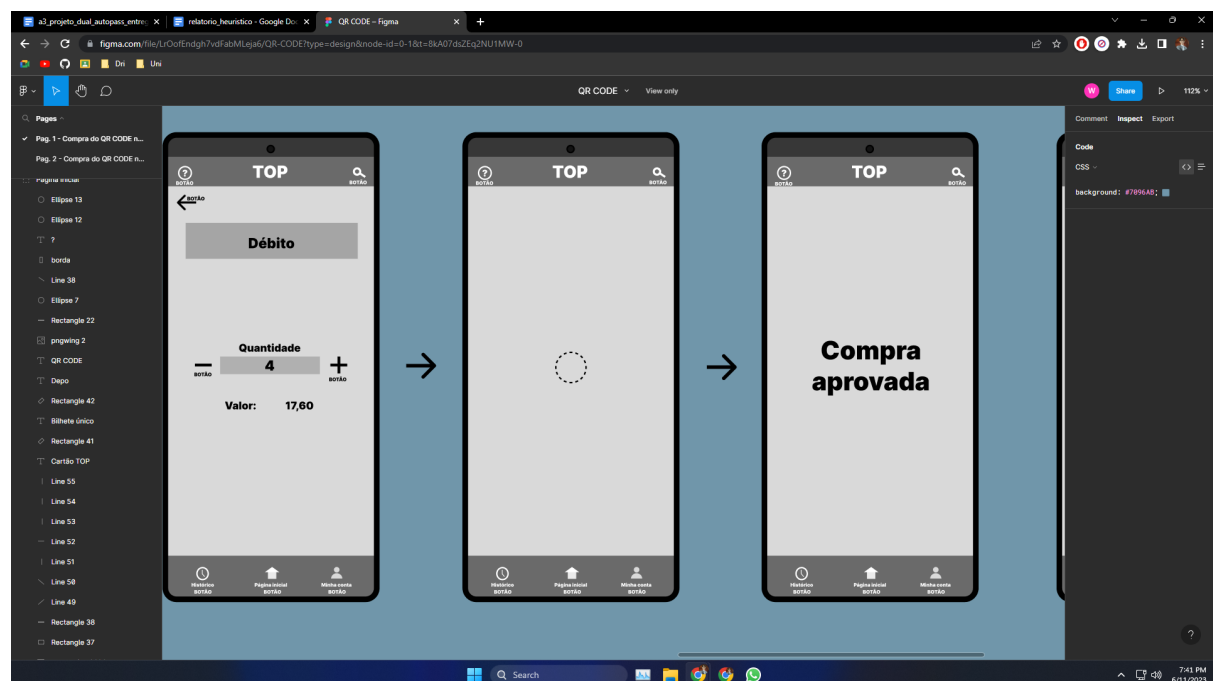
a3_projeto_dual_autopass_entreg
relatorio_heuristico - Google Do
QR CODE – Figma

figma.com/file/LrOofEndgh7vdFabMLeja6/QR-CODE?type=design&node-id=0-1&t=8kA07dsZEq2NU1MW-0

Dri
Uni

QR CODE
View only
W
Share
112%

Pages
Pag. 1 - Compra do QR CODE n...
Pag. 2 - Compra do QR CODE n...
Página inicial
Ellipse 13
Ellipse 12
?
borda
Line 38
Ellipse 7
Rectangle 22
pngwing 2
QR CODE
Depo
Rectangle 42
Bilhete único
Rectangle 41
Cartão TOP
Line 55
Line 54
Line 53
Line 52
Line 51
Line 50
Line 49
Rectangle 38
Rectangle 37

BOTÃO
TOP
BOTÃO
BOTÃO
Débito
Quantidade
4
BOTÃO
BOTÃO
Valor: 17,60
Histórico
BOTÃO
Página inicial
BOTÃO
Minha conta
BOTÃO

BOTÃO
TOP
BOTÃO
Histórico
BOTÃO
Página inicial
BOTÃO
Minha conta
BOTÃO

BOTÃO
TOP
BOTÃO
Compra aprovada
Histórico
BOTÃO
Página inicial
BOTÃO
Minha conta
BOTÃO

Comment
Inspect
Export
Code
CSS
background: #7096A8;

?

Search
7:41 PM
6/11/2023